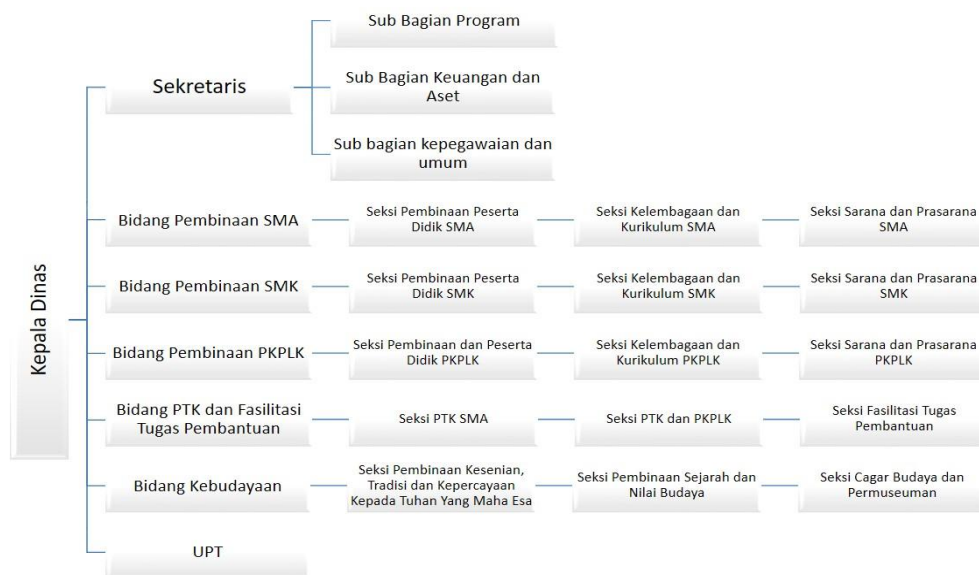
Kepala Dinas

Sekretaris

Sub Bagian Program

Sub Bagian Keuangan dan Aset

Sub bagian kepegawaian dan umum

Bidang Pembinaan SMA

Seksi Pembinaan Peserta Didik SMA

Seksi Kelembagaan dan Kurikulum SMA

Seksi Sarana dan Prasarana SMA

Bidang Pembinaan SMK

Seksi Pembinaan Peserta Didik SMK

Seksi Kelembagaan dan Kurikulum SMK

Seksi Sarana dan Prasarana SMK

Bidang Pembinaan PKPLK

Seksi Pembinaan dan Peserta Didik PKPLK

Seksi Kelembagaan dan Kurikulum PKPLK

Seksi Sarana dan Prasarana PKPLK

Bidang PTK dan Fasilitasi Tugas Pembantuan

Seksi PTK SMA

Seksi PTK dan PKPLK

Seksi Fasilitasi Tugas Pembantuan

Bidang Kebudayaan

Seksi Pembinaan Kesenian, Tradisi dan Kepercayaan Kepada Tuhan Yang Maha Esa

Seksi Pembinaan Sejarah dan Nilai Budaya

Seksi Cagar Budaya dan Permuseuman

UPT